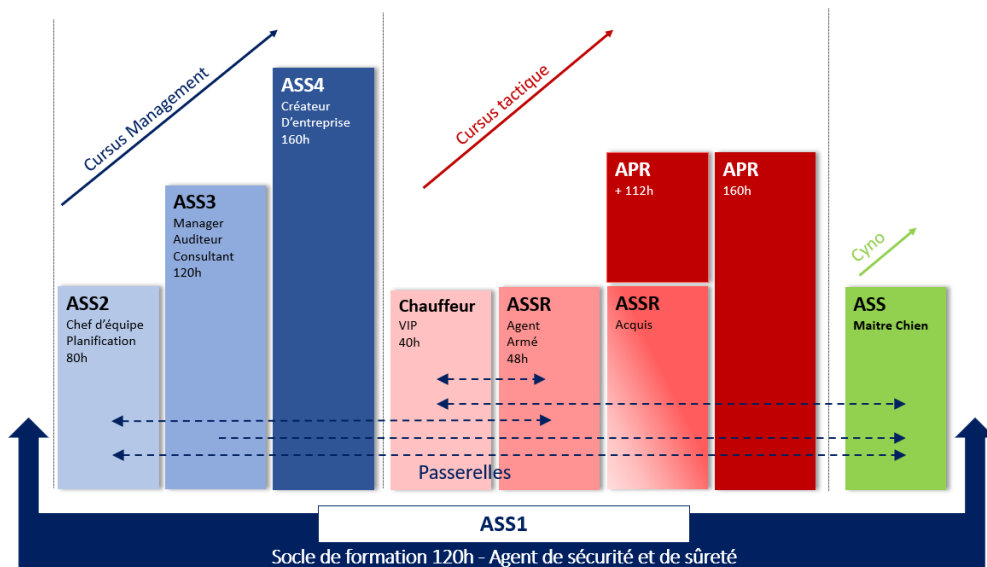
Cursus Management

ASS4
Créateur
D'entreprise
160h

ASS3
Manager
Auditeur
Consultant
120h

ASS2
Chef d'équipe
Planification
80h

Cursus tactique

Chauffeur
VIP
40h

ASSR
Agent
Armé
48h

APR
+ 112h

ASSR
Acquis

APR
160h

Cyno

ASS
Maitre Chien

Passerelles

ASS1
Socle de formation 120h - Agent de sécurité et de sûreté